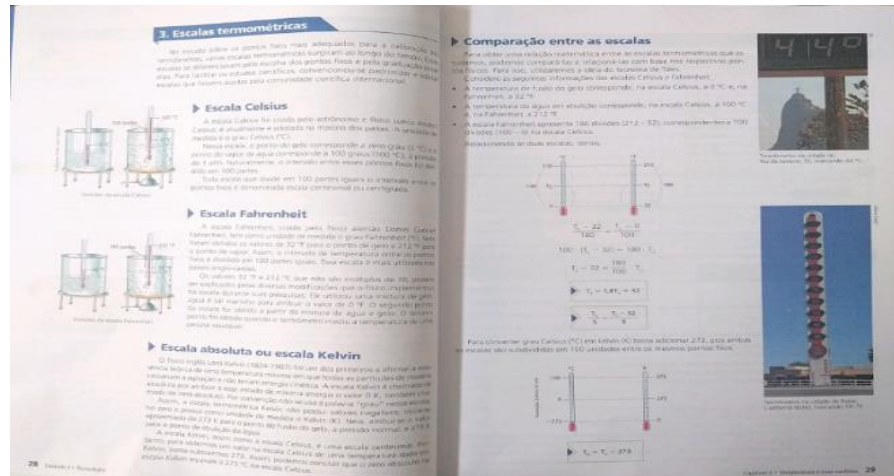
3. Escalas termométricas

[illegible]

Escala Celsius

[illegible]

Escala Fahrenheit

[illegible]

Escala absoluta ou escala Kelvin

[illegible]

28 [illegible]

Comparação entre as escalas

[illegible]

$\frac{T_F - 32}{180} = \frac{T_C - 0}{100}$

$100 \cdot (T_F - 32) = 180 \cdot T_C$

$T_F - 32 = \frac{180}{100} \cdot T_C$

$T_F = 1,8T_C + 32$

$\frac{T_C}{5} = \frac{T_F - 32}{9}$

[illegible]

$T_K = T_C + 273$

14°

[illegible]

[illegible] 29